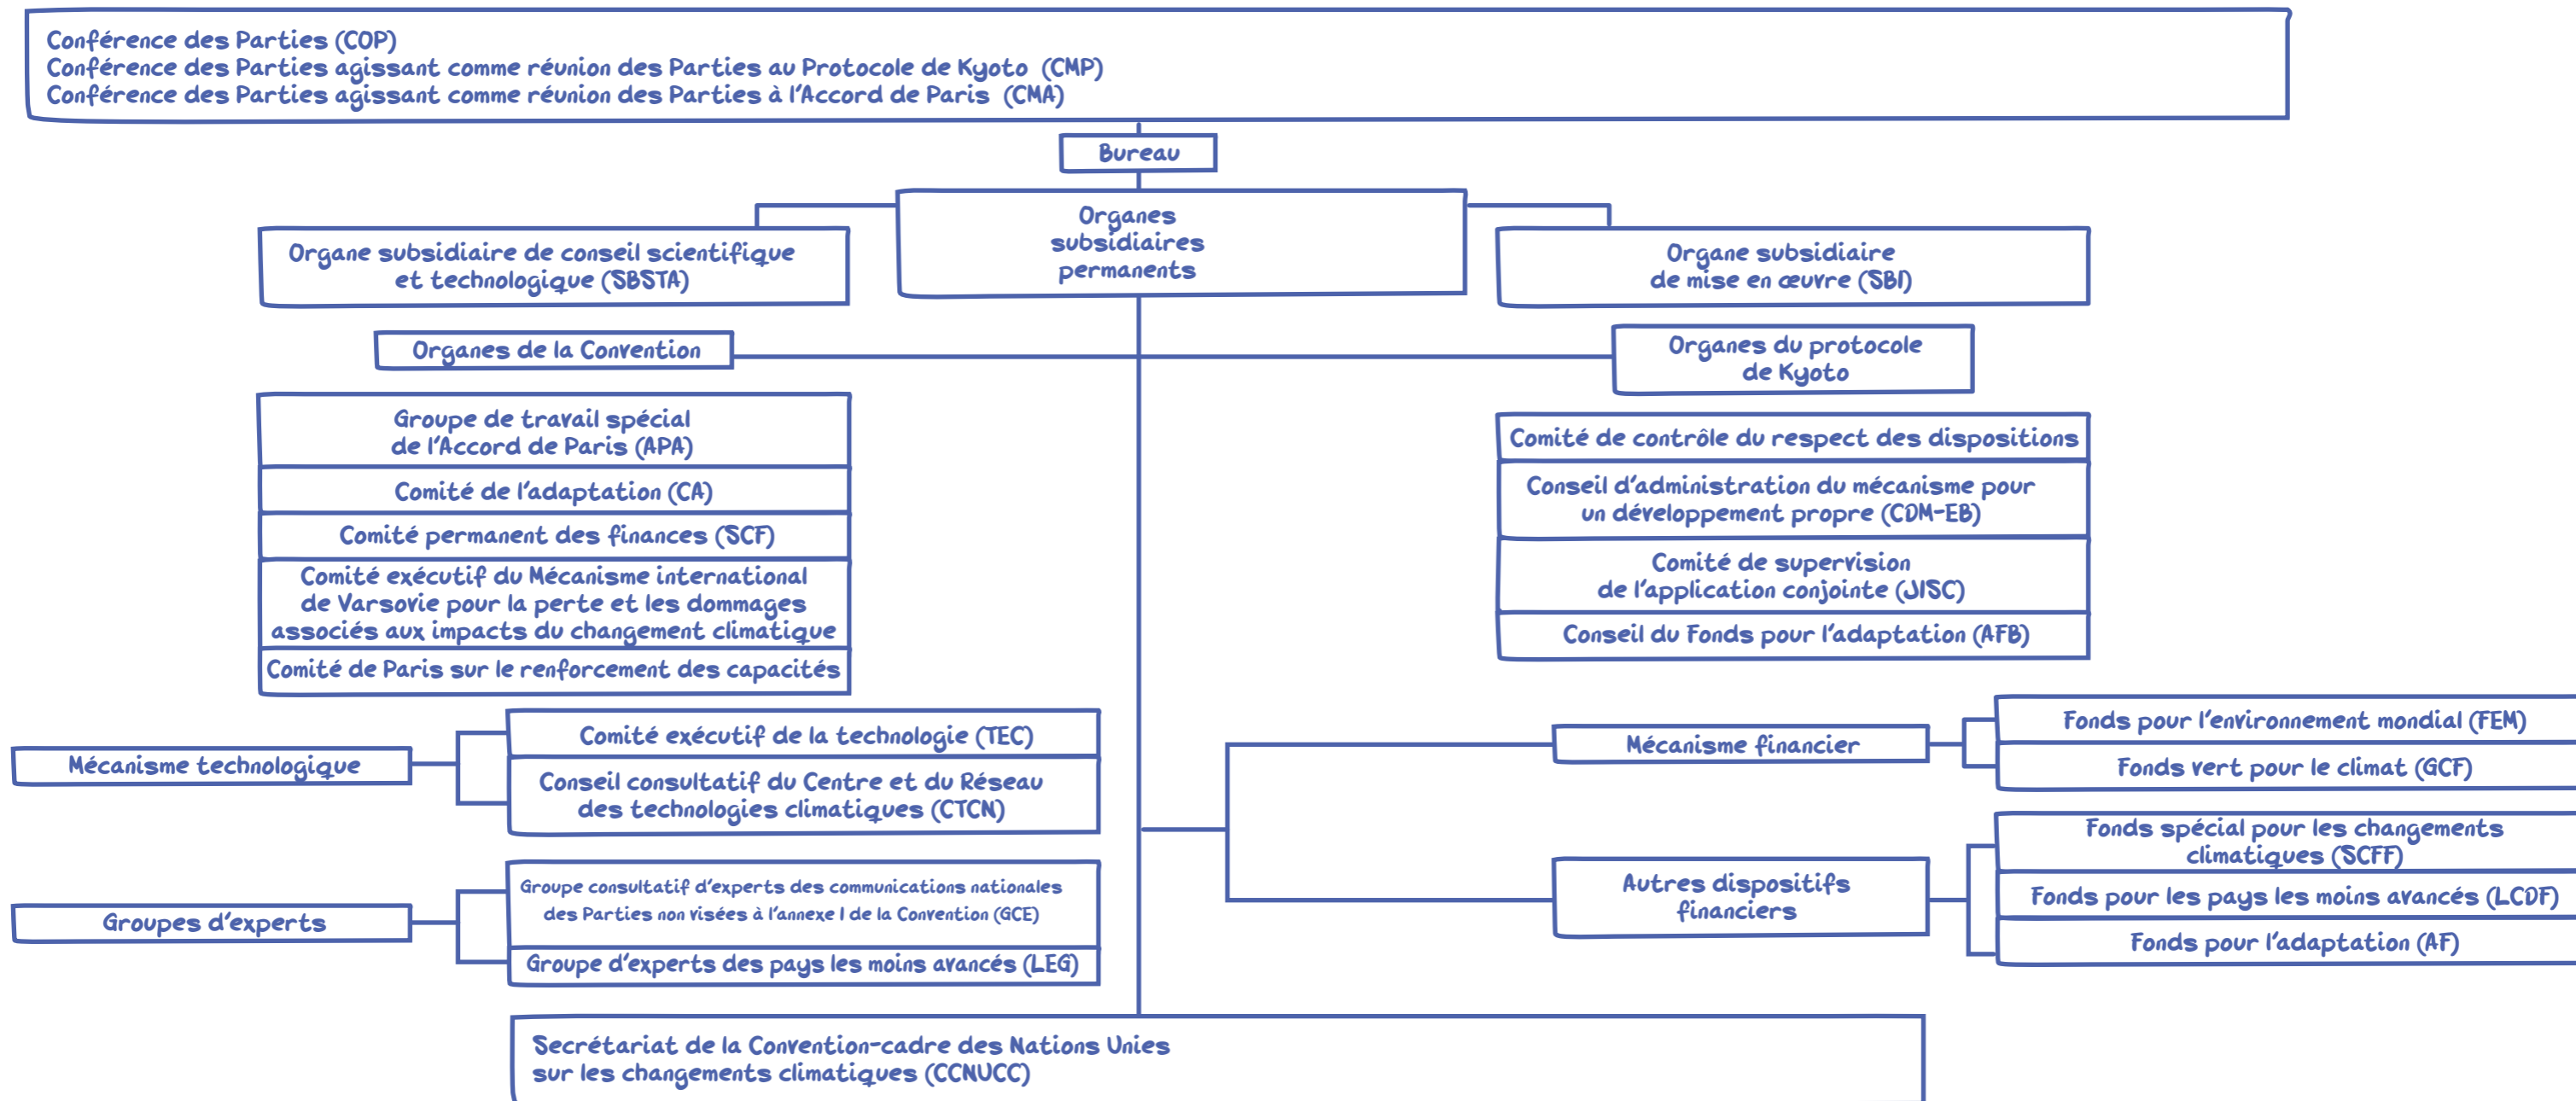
Conférence des Parties (COP)
Conférence des Parties agissant comme réunion des Parties au Protocole de Kyoto (CMP)
Conférence des Parties agissant comme réunion des Parties à l'Accord de Paris (CMA)

Bureau

Organes subsidiaires permanents

Organe subsidiaire de conseil scientifique et technologique (SBSTA)

Organe subsidiaire de mise en œuvre (SBI)

Organes de la Convention

Organes du protocole de Kyoto

Groupe de travail spécial de l'Accord de Paris (APA)

Comité de l'adaptation (CA)

Comité permanent des finances (SCF)

Comité exécutif du Mécanisme international de Varsovie pour la perte et les dommages associés aux impacts du changement climatique

Comité de Paris sur le renforcement des capacités

Comité de contrôle du respect des dispositions

Conseil d'administration du mécanisme pour un développement propre (CDM-EB)

Comité de supervision de l'application conjointe (JISC)

Conseil du Fonds pour l'adaptation (AFB)

Mécanisme technologique

Comité exécutif de la technologie (TEC)

Conseil consultatif du Centre et du Réseau des technologies climatiques (CTCN)

Mécanisme financier

Fonds pour l'environnement mondial (FEM)

Fonds vert pour le climat (GCF)

Groupes d'experts

Groupe consultatif d'experts des communications nationales des Parties non visées à l'annexe I de la Convention (GCE)

Groupe d'experts des pays les moins avancés (LEG)

Autres dispositifs financiers

Fonds spécial pour les changements climatiques (SCFF)

Fonds pour les pays les moins avancés (LCDF)

Fonds pour l'adaptation (AF)

Secrétariat de la Convention-cadre des Nations Unies sur les changements climatiques (CCNUCC)